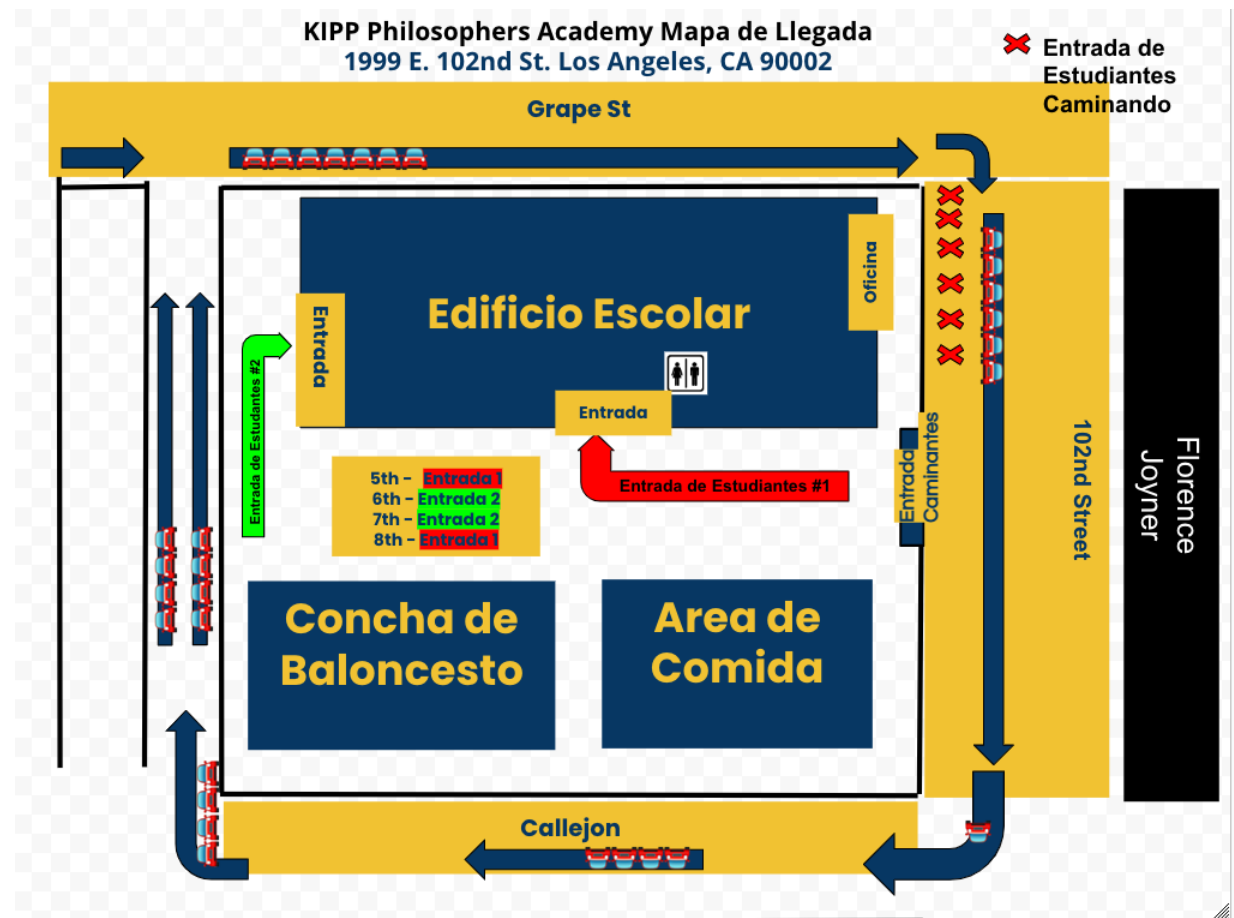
KIPP Philosophers Academy Mapa de Llegada
1999 E. 102nd St. Los Angeles, CA 90002

Entrada de Estudiantes Caminando

Grape St

Oficina

Edificio Escolar

Entrada

Entrada de Estudiantes #2

Entrada

Entrada de Estudiantes #1

Entrada Caminantes

102nd Street

Florence Joyner

5th - Entrada 1
6th - Entrada 2
7th - Entrada 2
8th - Entrada 1

Concha de Baloncesto

Area de Comida

Callejon